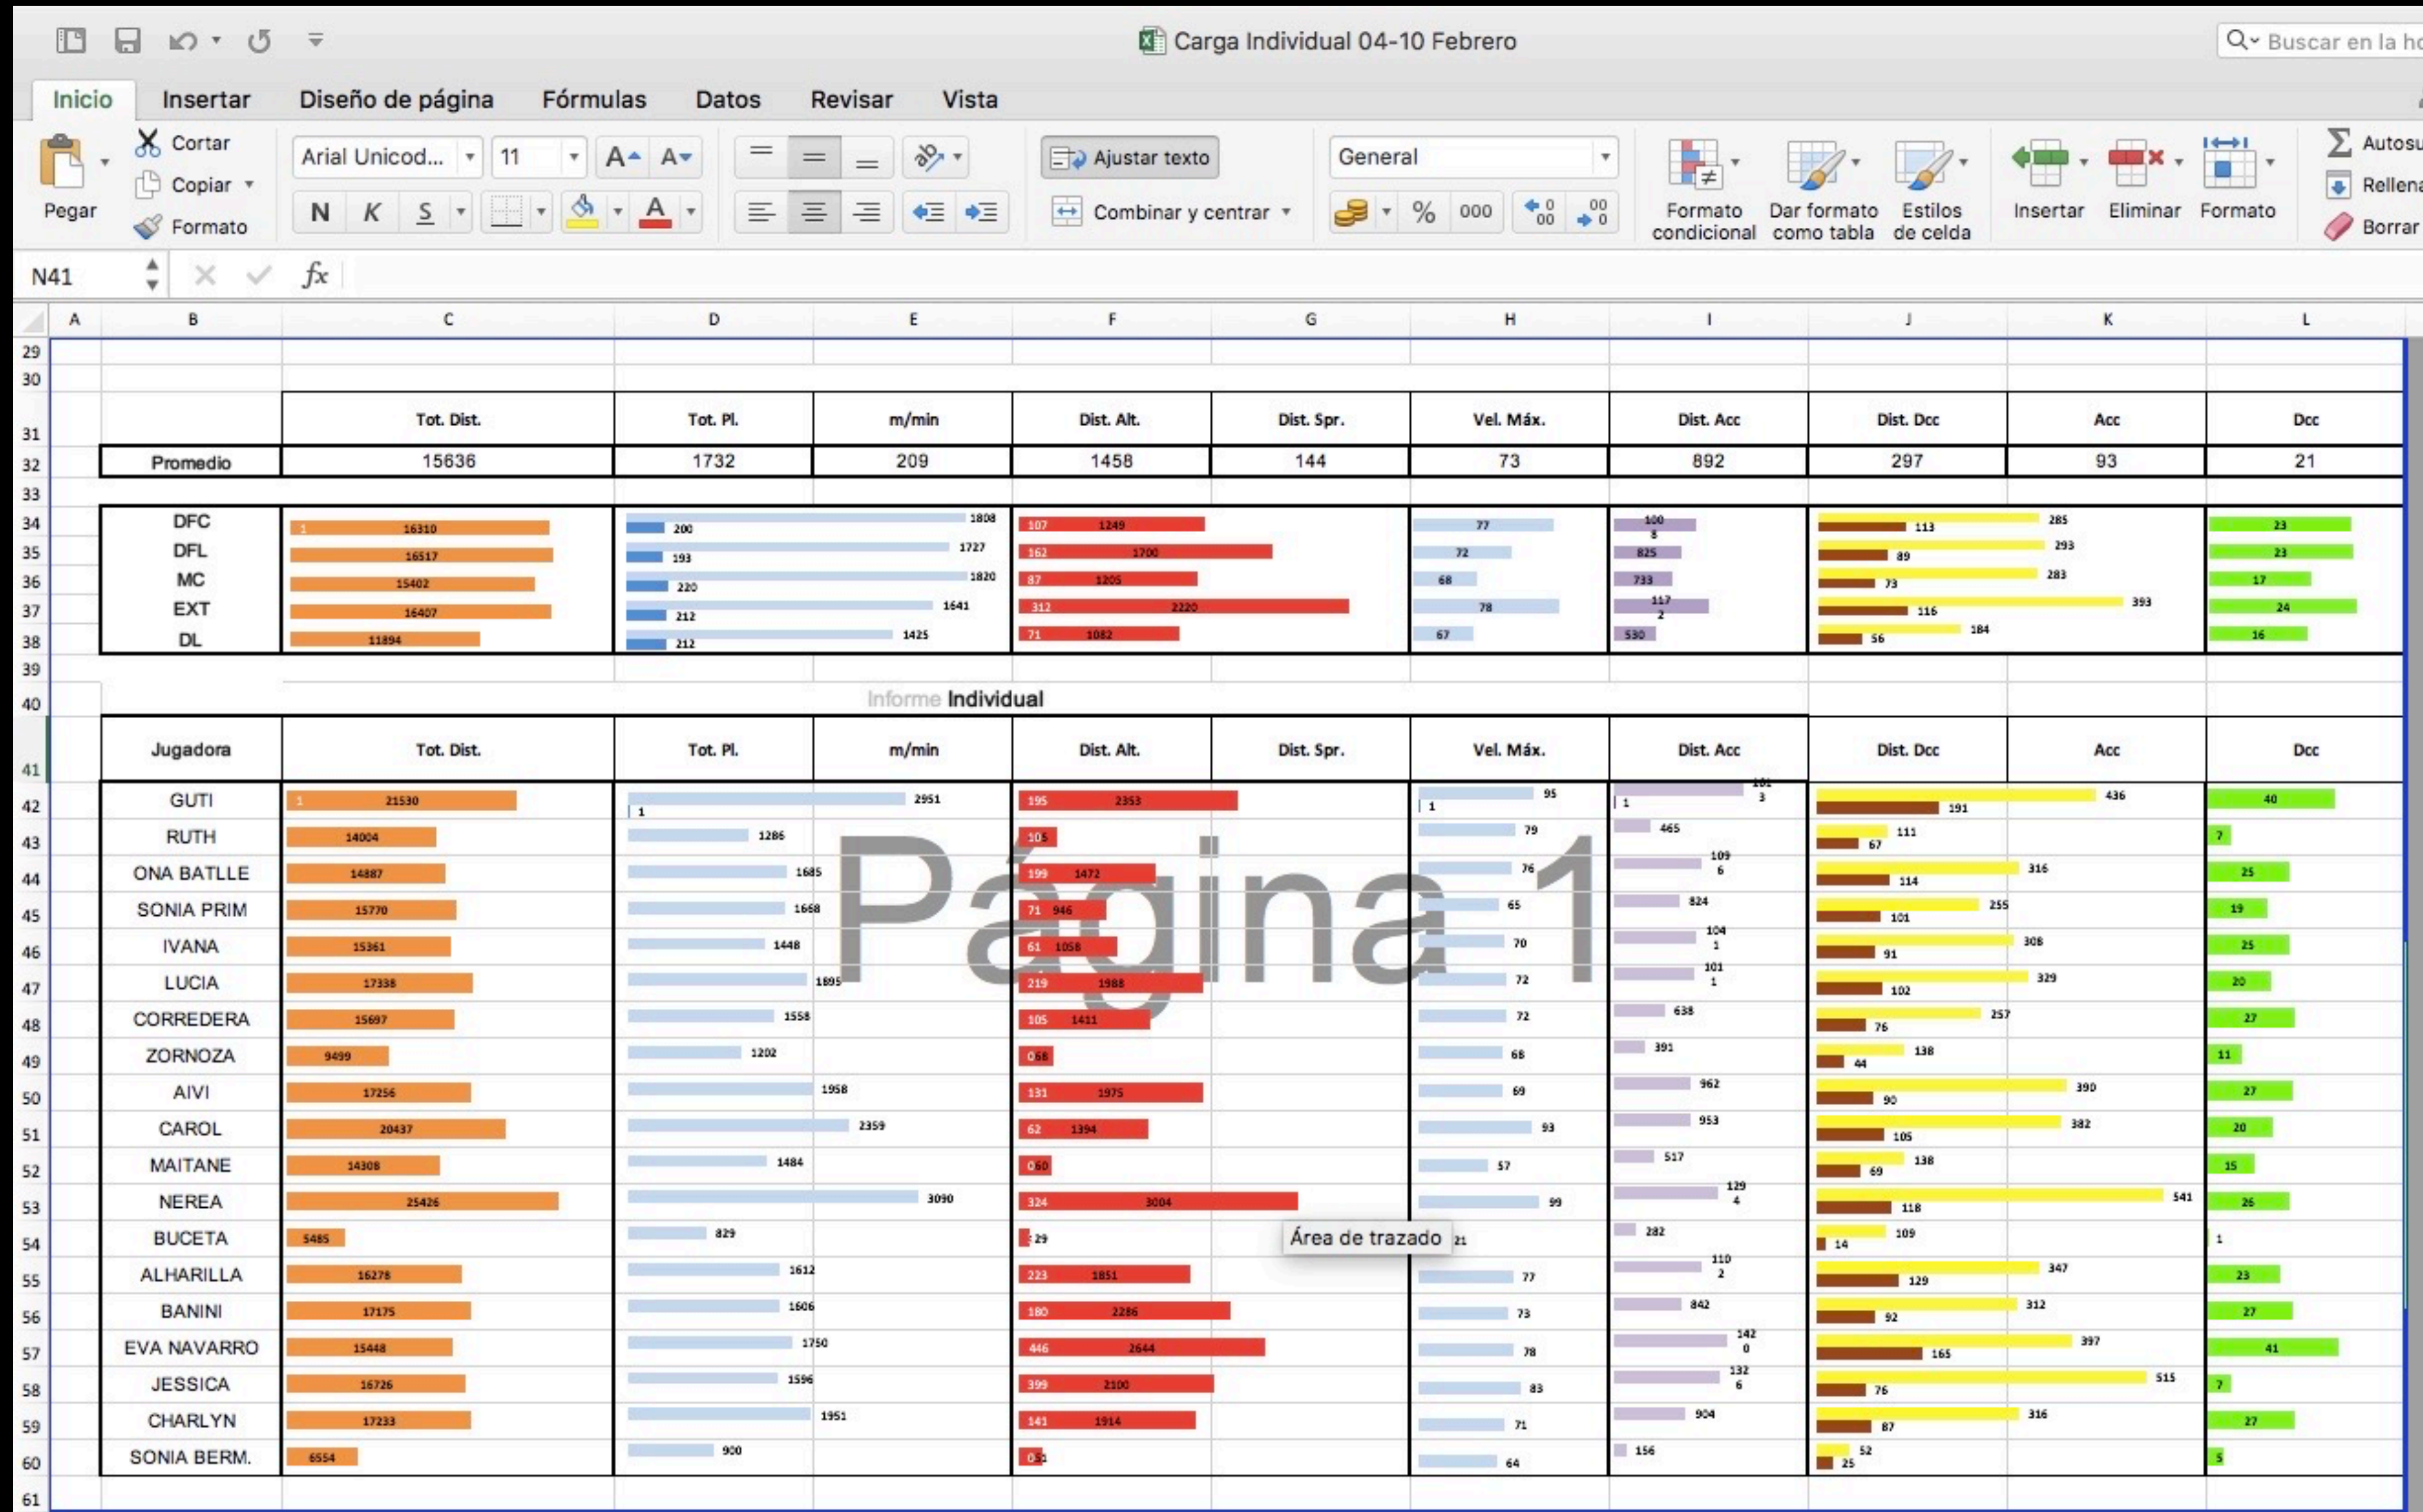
Carga Individual 04-10 Febrero

Buscar en la ho

Inicio Insertar Diseño de página Fórmulas Datos Revisar Vista

Pegar Cortar Copiar Formato Arial Unicod... 11 N K S Ajustar texto Combinar y centrar General % 000 Formato condicional Dar formato como tabla Estilos de celda Insertar Eliminar Formato Autosu Rellena Borrar

N41 fx

| | Tot. Dist. | Tot. Pl. | m/min | Dist. Alt. | Dist. Spr. | Vel. Máx. | Dist. Acc | Dist. Dcc | Acc | Dcc |
|---|---|---|---|---|---|---|---|---|---|---|
| Promedio | 15636 | 1732 | 209 | 1458 | 144 | 73 | 892 | 297 | 93 | 21 |

| | Tot. Dist. | Tot. Pl. | Dist. Alt. | Vel. Máx. | Dist. Acc | Dist. Dcc | Dcc |
|---|---|---|---|---|---|---|---|
| DFC | 16310 | 200 1808 | 107 1249 | 77 | 100 8 | 113 285 | 23 |
| DFL | 16517 | 193 1727 | 162 1700 | 72 | 825 | 89 293 | 23 |
| MC | 15402 | 220 1820 | 87 1205 | 68 | 733 | 73 283 | 17 |
| EXT | 16407 | 212 1641 | 312 2220 | 78 | 117 2 | 116 393 | 24 |
| DL | 11894 | 212 1425 | 71 1082 | 67 | 530 | 56 184 | 16 |

Informe Individual

| Jugadora | Tot. Dist. | Tot. Pl. | Dist. Alt. | Vel. Máx. | Dist. Acc | Dist. Dcc | Dcc |
|---|---|---|---|---|---|---|---|
| GUTI | 21530 | 1 2951 | 195 2353 | 1 95 | 1 101 3 | 191 436 | 40 |
| RUTH | 14004 | 1286 | 105 | 79 | 465 | 67 111 | 7 |
| ONA BATLE | 14887 | 1685 | 199 1472 | 76 | 109 6 | 114 316 | 25 |
| SONIA PRIM | 15770 | 1668 | 71 946 | 65 | 824 | 101 255 | 19 |
| IVANA | 15361 | 1448 | 61 1058 | 70 | 104 1 | 91 308 | 25 |
| LUCIA | 17338 | 1895 | 219 1988 | 72 | 101 1 | 102 329 | 20 |
| CORREDERA | 15697 | 1558 | 105 1411 | 72 | 638 | 76 257 | 27 |
| ZORNOZA | 9499 | 1202 | 068 | 68 | 391 | 44 138 | 11 |
| AIVI | 17256 | 1958 | 131 1975 | 69 | 962 | 90 390 | 27 |
| CAROL | 20437 | 2359 | 62 1394 | 93 | 953 | 105 382 | 20 |
| MAITANE | 14308 | 1484 | 060 | 57 | 517 | 69 138 | 15 |
| NEREA | 25426 | 3090 | 324 3004 | 99 | 129 4 | 118 541 | 26 |
| BUCETA | 5485 | 829 | 29 | 21 | 282 | 14 109 | 1 |
| ALHARILLA | 16278 | 1612 | 223 1851 | 77 | 110 2 | 129 347 | 23 |
| BANINI | 17175 | 1606 | 180 2286 | 73 | 842 | 92 312 | 27 |
| EVA NAVARRO | 15448 | 1750 | 446 2644 | 78 | 142 0 | 165 397 | 41 |
| JESSICA | 16726 | 1596 | 399 2100 | 83 | 132 6 | 76 515 | 7 |
| CHARLYN | 17233 | 1951 | 141 1914 | 71 | 904 | 87 316 | 27 |
| SONIA BERM. | 6554 | 900 | 051 | 64 | 156 | 25 52 | 5 |

Página 1

Área de trazado